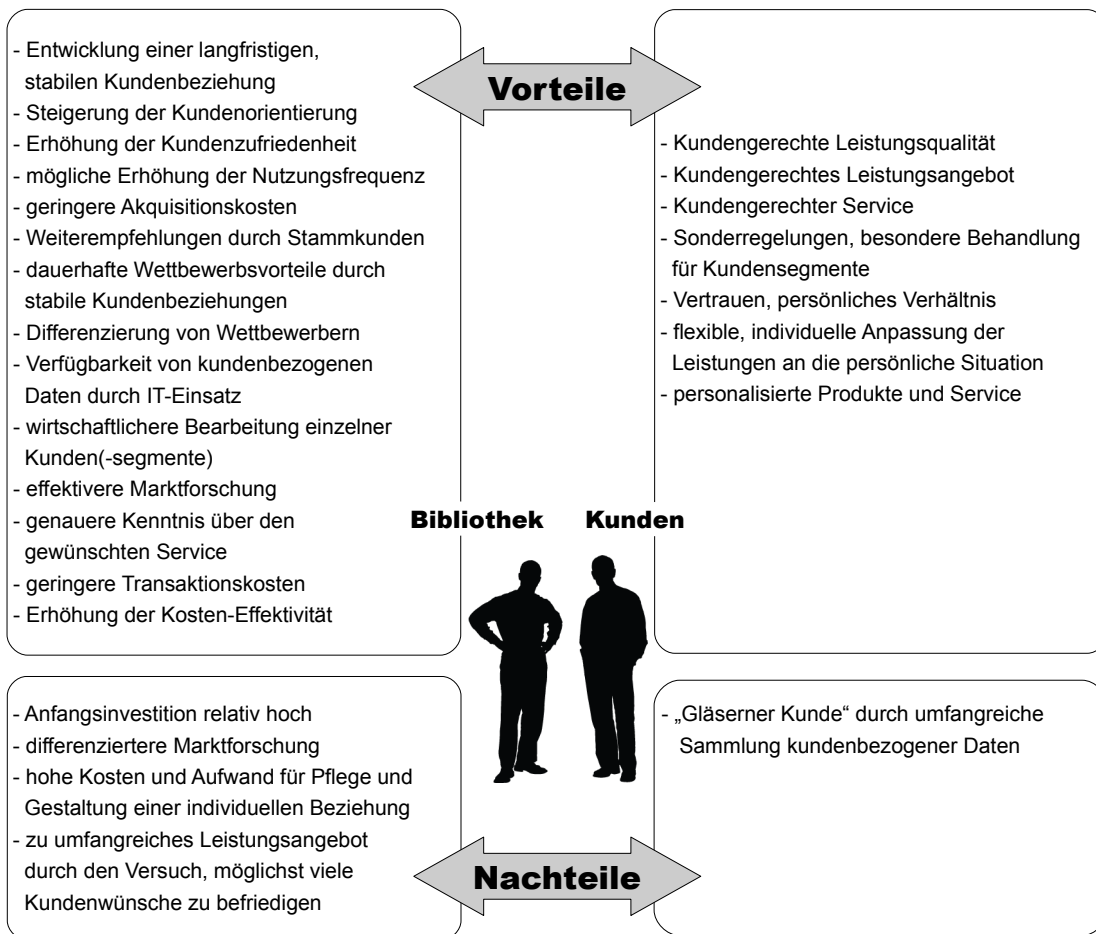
Vorteile

- Entwicklung einer langfristigen, stabilen Kundenbeziehung
- Steigerung der Kundenorientierung
- Erhöhung der Kundenzufriedenheit
- mögliche Erhöhung der Nutzungsfrequenz
- geringere Akquisitionskosten
- Weiterempfehlungen durch Stammkunden
- dauerhafte Wettbewerbsvorteile durch stabile Kundenbeziehungen
- Differenzierung von Wettbewerbern
- Verfügbarkeit von kundenbezogenen Daten durch IT-Einsatz
- wirtschaftlichere Bearbeitung einzelner Kunden(-segmente)
- effektivere Marktforschung
- genauere Kenntnis über den gewünschten Service
- geringere Transaktionskosten
- Erhöhung der Kosten-Effektivität

- Kundengerechte Leistungsqualität
- Kundengerechtes Leistungsangebot
- Kundengerechter Service
- Sonderregelungen, besondere Behandlung für Kundensegmente
- Vertrauen, persönliches Verhältnis
- flexible, individuelle Anpassung der Leistungen an die persönliche Situation
- personalisierte Produkte und Service

Bibliothek

Kunden

- Anfangsinvestition relativ hoch
- differenziertere Marktforschung
- hohe Kosten und Aufwand für Pflege und Gestaltung einer individuellen Beziehung
- zu umfangreiches Leistungsangebot durch den Versuch, möglichst viele Kundenwünsche zu befriedigen

- „Gläserner Kunde“ durch umfangreiche Sammlung kundenbezogener Daten

Nachteile